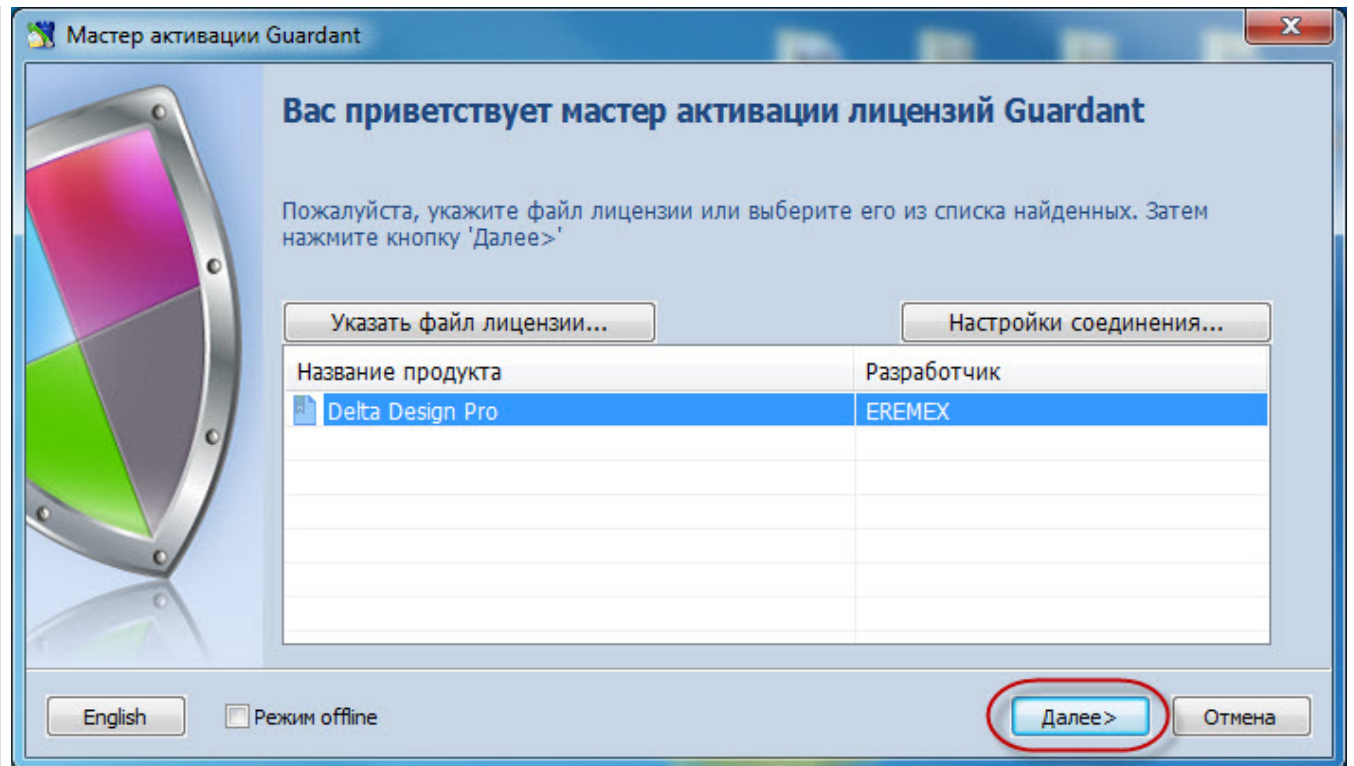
Мастер активации Guardant

Вас приветствует мастер активации лицензий Guardant

Пожалуйста, укажите файл лицензии или выберите его из списка найденных. Затем нажмите кнопку 'Далее>'

Указать файл лицензии...

Настройки соединения...

| Название продукта | Разработчик |
|---|---|
| Delta Design Pro | EREMEX |

English

Режим offline

Далее>

Отмена